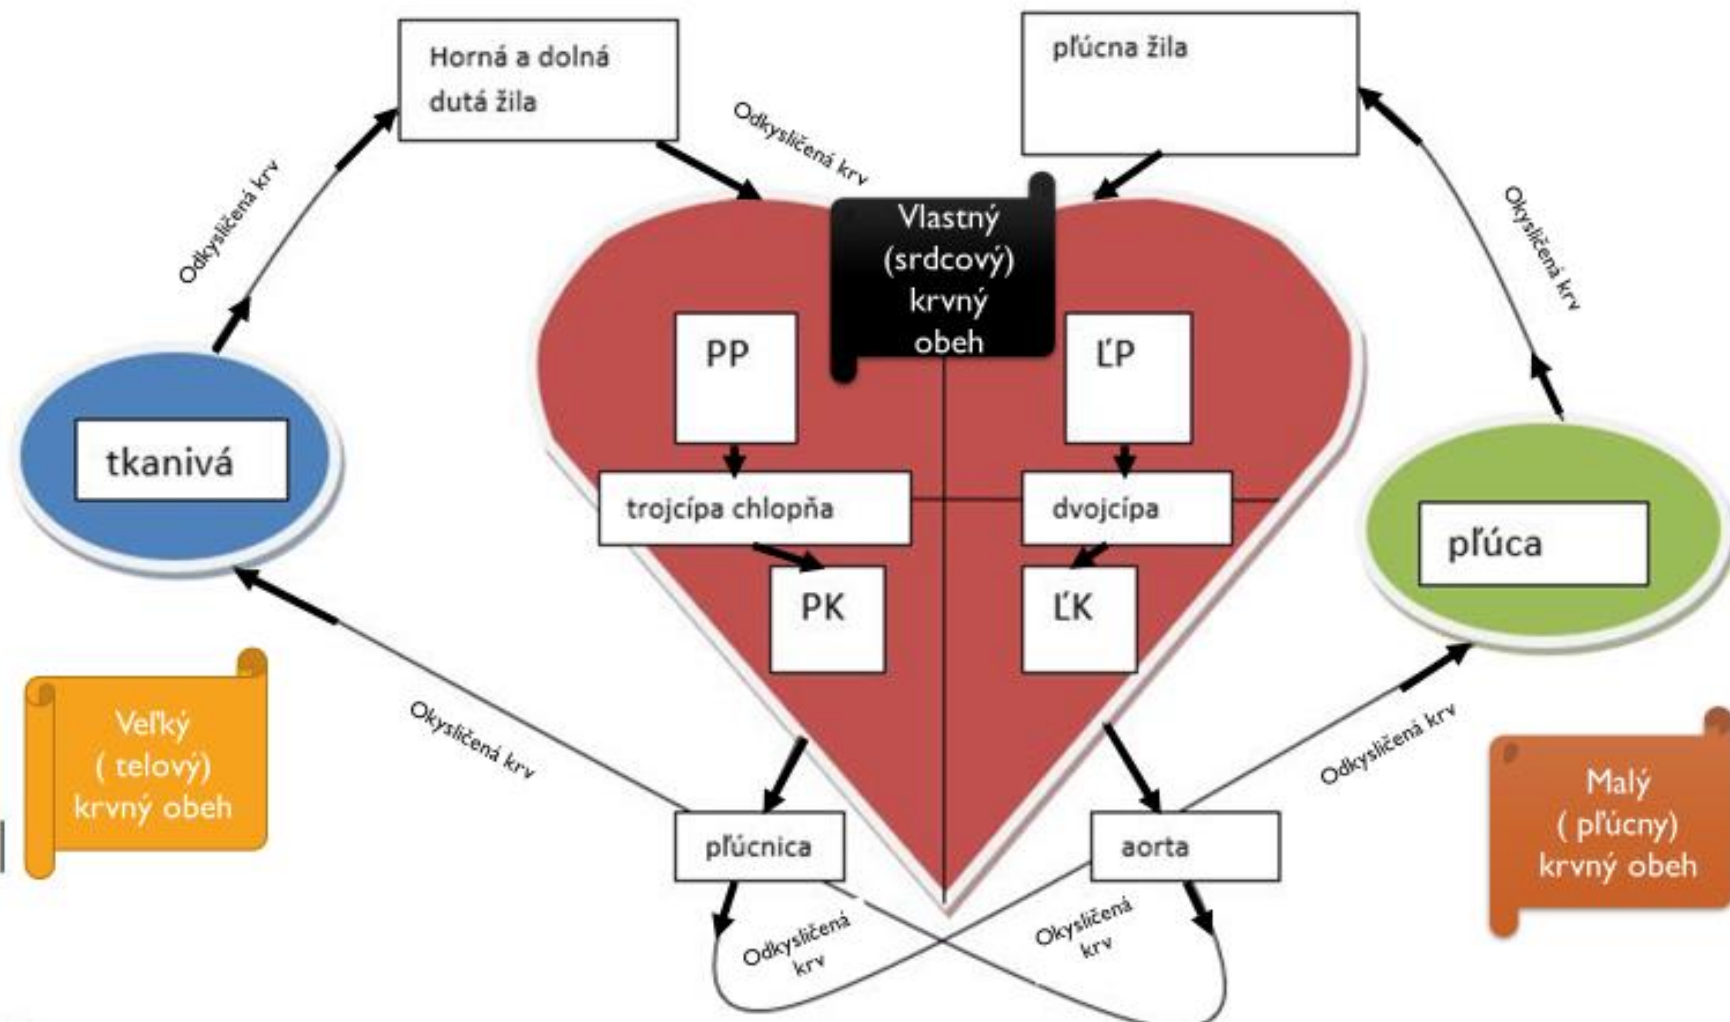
Horná a dolná dutá žila

pľúcna žila

Odkysličená krv

Odkysličená krv

Okysličená krv

Vlastný (srdcový) krvný obeh

PP

ĽP

tkanivá

trojcípa chlopňa

dvojcípa

pľúca

PK

ĽK

Veľký ( telový) krvný obeh

Okysličená krv

Odkysličená krv

Malý ( pľúcny) krvný obeh

pľúcnica

aorta

Odkysličená krv

Okysličená krv